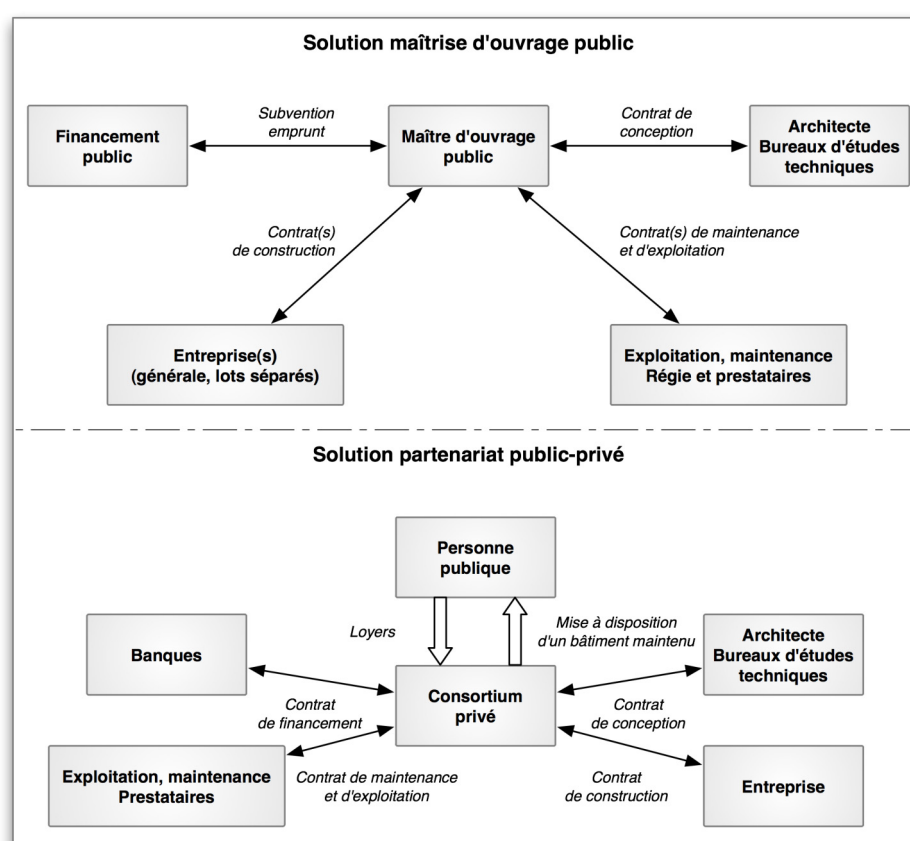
Solution maîtrise d'ouvrage public

Financement public

Subvention emprunt

Maître d'ouvrage public

Contrat de conception

Architecte Bureaux d'études techniques

Contrat(s) de construction

Contrat(s) de maintenance et d'exploitation

Entreprise(s) (générale, lots séparés)

Exploitation, maintenance Régie et prestataires

Solution partenariat public-privé

Personne publique

Loyers

Mise à disposition d'un bâtiment maintenu

Banques

Consortium privé

Architecte Bureaux d'études techniques

Contrat de financement

Contrat de conception

Exploitation, maintenance Prestataires

Contrat de maintenance et d'exploitation

Contrat de construction

Entreprise